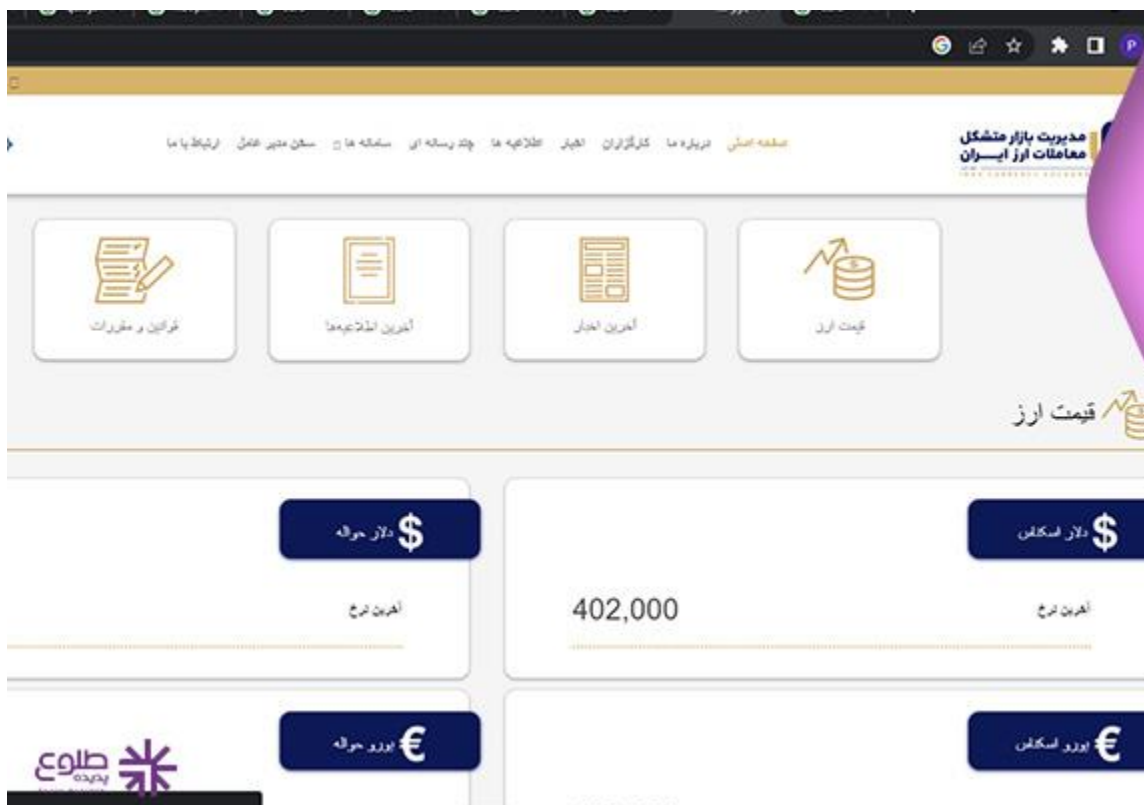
مدیریت بازار متشکل معاملات ارز ایران

صفحه اصلی درباره ما کارگزاران اخبار اطلاعیه ها چند رسانه ای سامانه ها سخن مدیر عامل ارتباط با ما

قیمت ارز

آخرین اخبار

آخرین اطلاعیه‌ها

قوانین و مقررات

قیمت ارز

دلار اسکناس

آخرین نرخ

402,000

دلار حواله

آخرین نرخ

یورو اسکناس

یورو حواله

طلوع پدیده